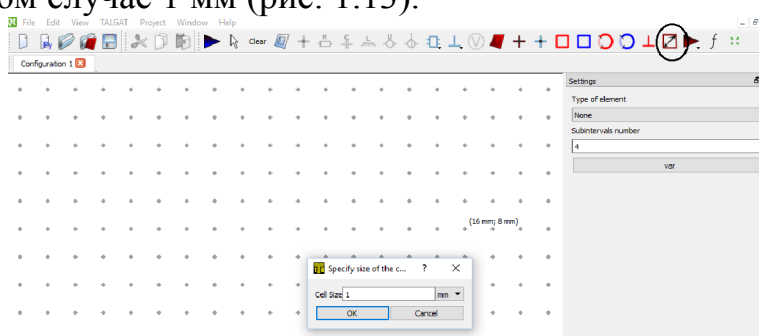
ом случае 1 мм (рис. 1.15).

File Edit View TALGAT Project Window Help

Clear

Configuration 1

Settings

Type of element

None

Subintervals number

4

var

(16 mm; 8 mm)

Specify size of the c... ? ×

Cell Size 1 mm

OK Cancel